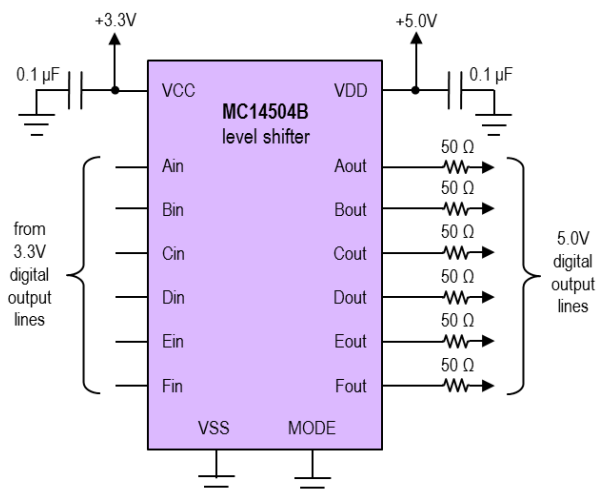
+3.3V

+5.0V

0.1 µF

VCC

MC14504B
level shifter

VDD

0.1 µF

from 3.3V digital output lines

Ain

Bin

Cin

Din

Ein

Fin

Aout

Bout

Cout

Dout

Eout

Fout

50 Ω

50 Ω

50 Ω

50 Ω

50 Ω

50 Ω

5.0V digital output lines

VSS

MODE